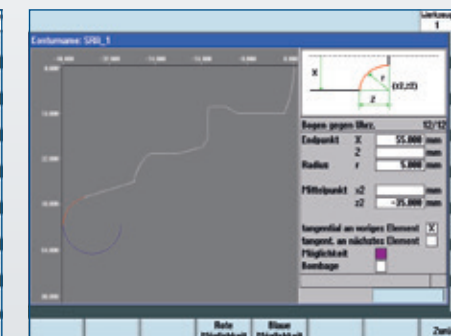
Werkzeug
1

Conturname: SRH_1

X
r
(x2,z2)
Z

Bogen gegen Uhrz.
12/12

Endpunkt X 55.000 mm
Z mm
Radius r 5.000 mm

Mittelpunkt x2 mm
z2 -35.000 mm

tangential an vorigen Element X
tangent. an nächstes Element
Möglichkeit
Bombage

Rote Möglichkeit
Blaue Möglichkeit
Zurü